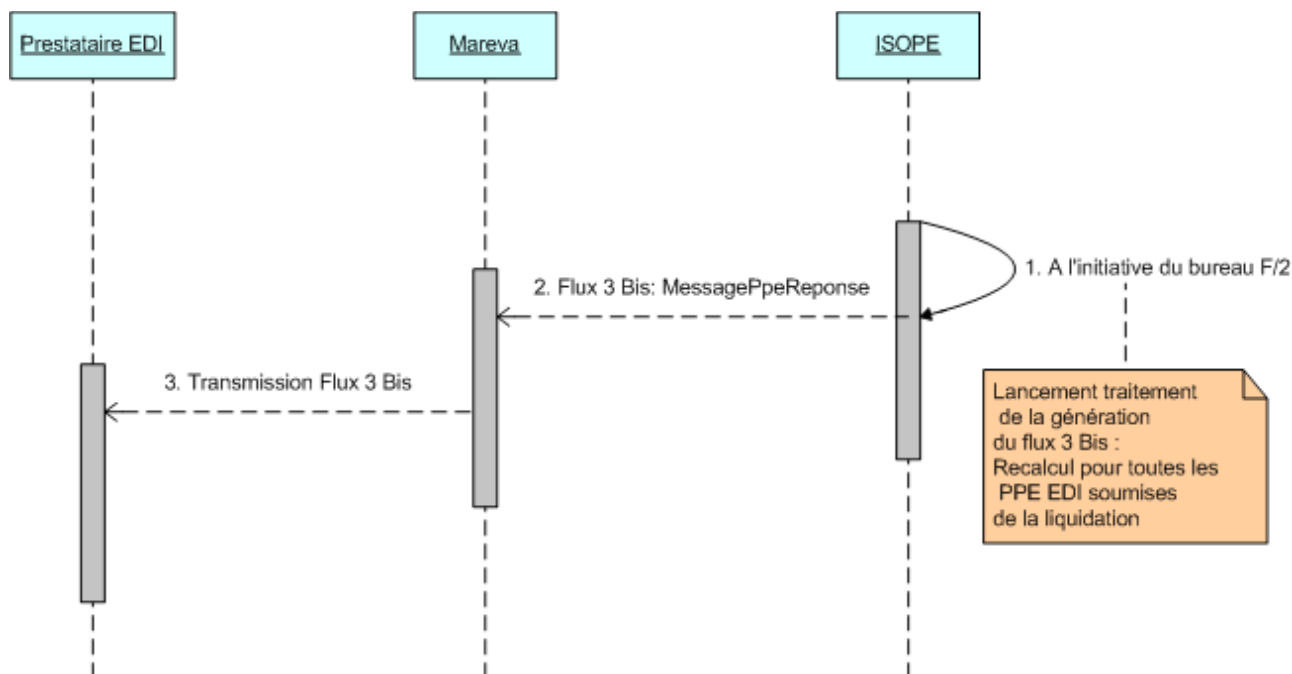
Prestataire EDI

Mareva

ISOPE

1. A l'initiative du bureau F/2

2. Flux 3 Bis: MessagePpeReponse

3. Transmission Flux 3 Bis

Lancement traitement de la génération du flux 3 Bis : Recalcul pour toutes les PPE EDI soumises de la liquidation